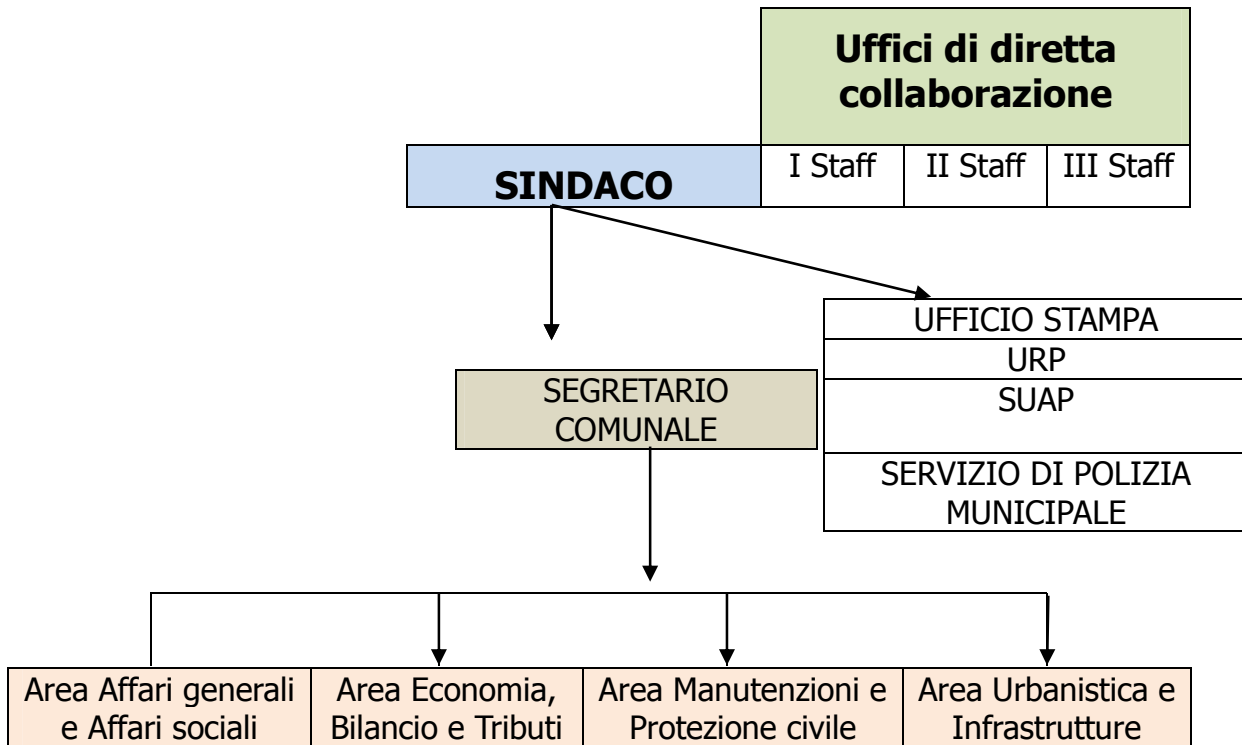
Uffici di diretta collaborazione

SINDACO

| I Staff | II Staff | III Staff |
|---|---|---|

UFFICIO STAMPA
URP
SUAP
SERVIZIO DI POLIZIA MUNICIPALE

SEGRETARIO COMUNALE

| Area Affari generali e Affari sociali | Area Economia, Bilancio e Tributi | Area Manutenzioni e Protezione civile | Area Urbanistica e Infrastrutture |
|---|---|---|---|